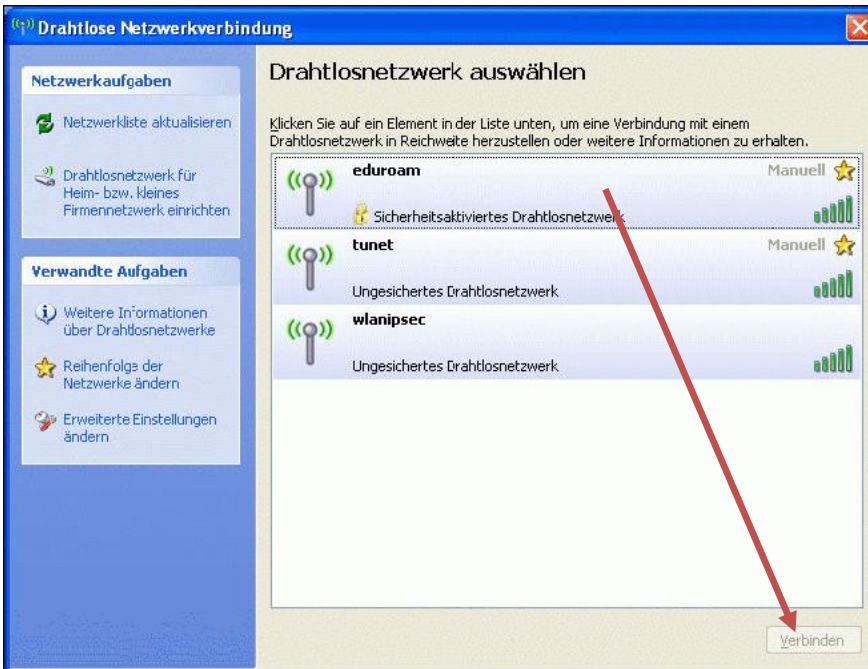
Drahtlose Netzwerkverbindung

Netzwerkaufgaben

Netzwerkliste aktualisieren

Drahtlosnetzwerk für Heim- bzw. kleines Firmennetzwerk einrichten

Verwandte Aufgaben

Weitere Informationen über Drahtlosnetzwerke

Reihenfolge der Netzwerke ändern

Erweiterte Einstellungen ändern

Drahtlosnetzwerk auswählen

Klicken Sie auf ein Element in der Liste unten, um eine Verbindung mit einem Drahtlosnetzwerk in Reichweite herzustellen oder weitere Informationen zu erhalten.

eduroam
Manuell
Sicherheitsaktiviertes Drahtlosnetzwerk

tunet
Manuell
Ungesichertes Drahtlosnetzwerk

wlanipsec
Ungesichertes Drahtlosnetzwerk

Verbinden